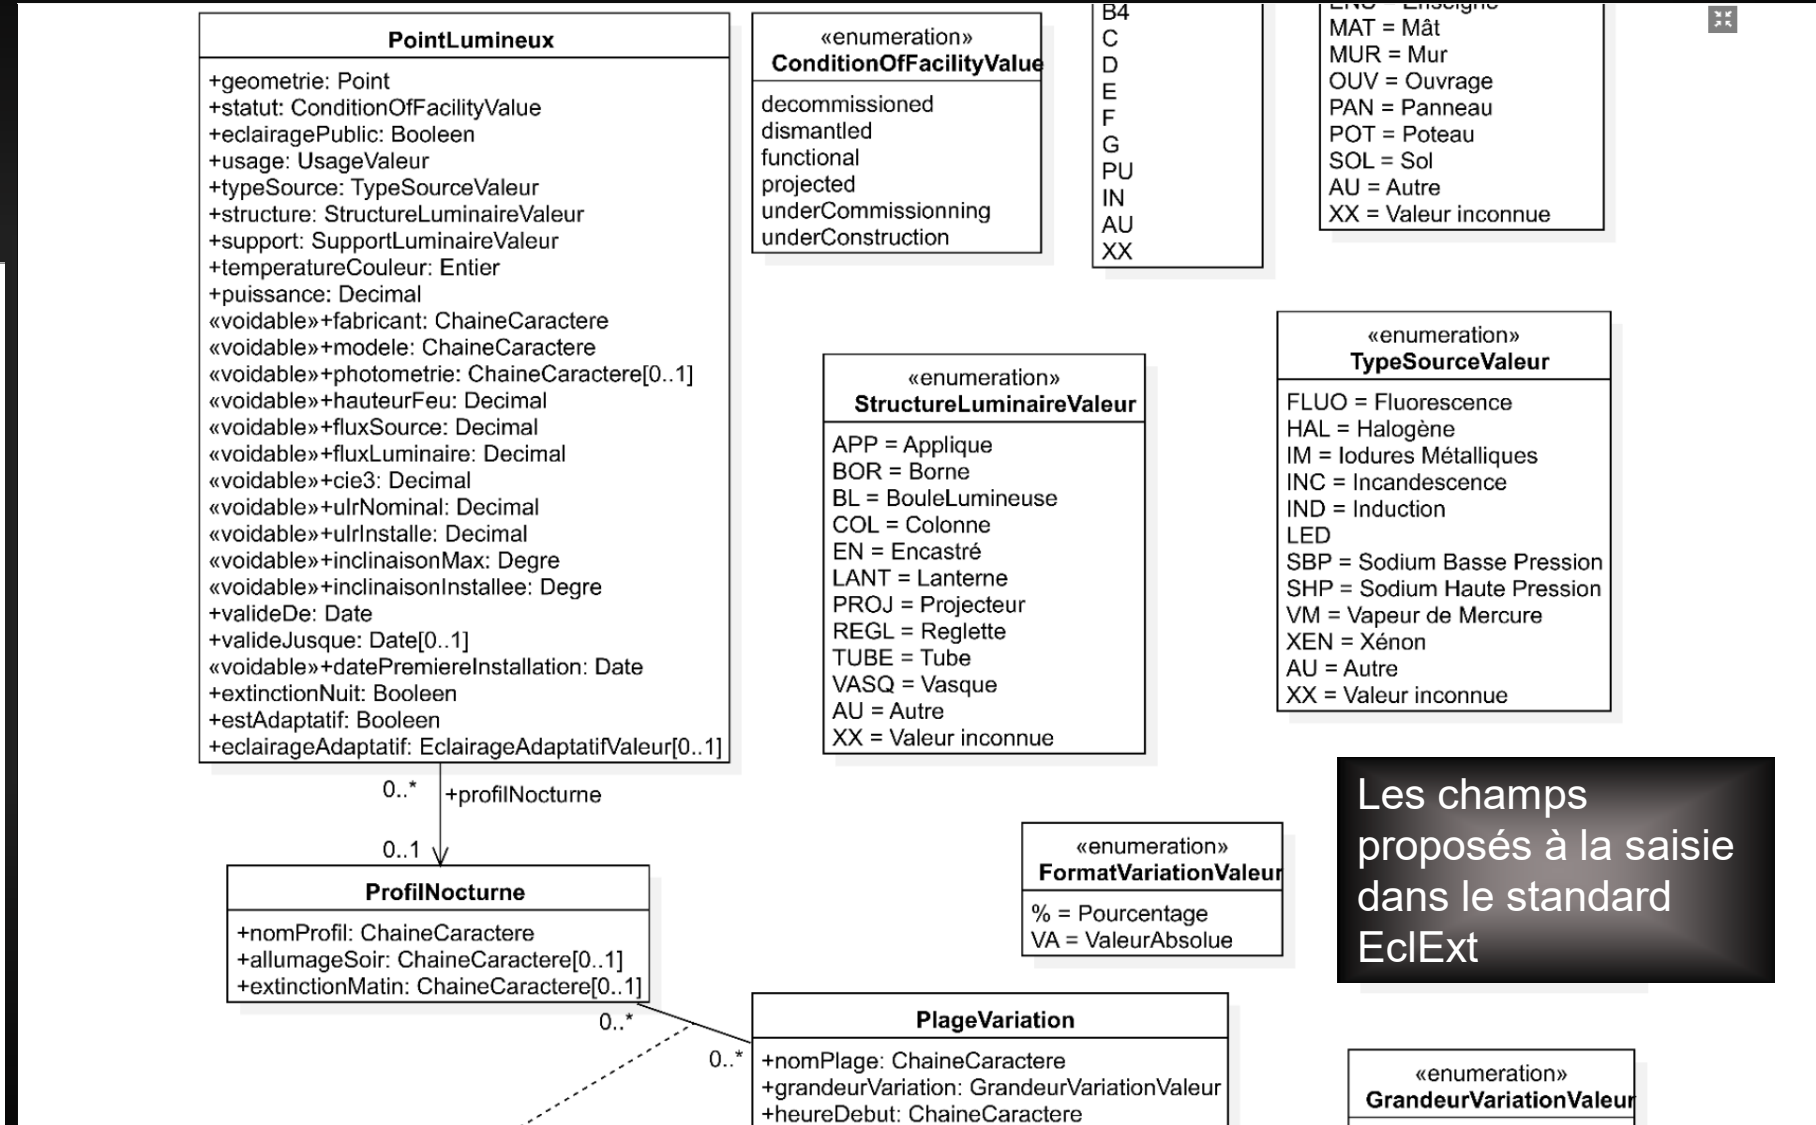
PointLumineux
+geometrie: Point
+statut: ConditionOfFacilityValue
+eclairagePublic: Booleen
+usage: UsageValeur
+typeSource: TypeSourceValeur
+structure: StructureLuminaireValeur
+support: SupportLuminaireValeur
+temperatureCouleur: Entier
+puissance: Decimal
«voidable»+fabricant: ChaineCaractere
«voidable»+modele: ChaineCaractere
«voidable»+photometrie: ChaineCaractere[0..1]
«voidable»+hauteurFeu: Decimal
«voidable»+fluxSource: Decimal
«voidable»+fluxLuminaire: Decimal
«voidable»+cie3: Decimal
«voidable»+ulrNominal: Decimal
«voidable»+ulrInstalle: Decimal
«voidable»+inclinaisonMax: Degre
«voidable»+inclinaisonInstallee: Degre
+valideDe: Date
+valideJusque: Date[0..1]
«voidable»+datePremiereInstallation: Date
+extinctionNuit: Booleen
+estAdaptatif: Booleen
+eclairageAdaptatif: EclairageAdaptatifValeur[0..1]

«enumeration»
ConditionOfFacilityValue
decommissioned
dismantled
functional
projected
underCommissionning
underConstruction

B4
C
D
E
F
G
PU
IN
AU
XX

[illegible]
MAT = Mât
MUR = Mur
OUV = Ouvrage
PAN = Panneau
POT = Poteau
SOL = Sol
AU = Autre
XX = Valeur inconnue

«enumeration»
TypeSourceValeur
FLUO = Fluorescence
HAL = Halogène
IM = Iodures Métalliques
INC = Incandescence
IND = Induction
LED
SBP = Sodium Basse Pression
SHP = Sodium Haute Pression
VM = Vapeur de Mercure
XEN = Xénon
AU = Autre
XX = Valeur inconnue

«enumeration»
StructureLuminaireValeur
APP = Applique
BOR = Borne
BL = BouleLumineuse
COL = Colonne
EN = Encastré
LANT = Lanterne
PROJ = Projecteur
REGL = Reglette
TUBE = Tube
VASQ = Vasque
AU = Autre
XX = Valeur inconnue

0..*
+profilNocturne
0..1

ProfilNocturne
+nomProfil: ChaineCaractere
+allumageSoir: ChaineCaractere[0..1]
+extinctionMatin: ChaineCaractere[0..1]

«enumeration»
FormatVariationValeur
% = Pourcentage
VA = ValeurAbsolue

Les champs proposés à la saisie dans le standard EclExt

0..*
0..*

PlageVariation
+nomPlage: ChaineCaractere
+grandeurVariation: GrandeurVariationValeur
+heureDebut: ChaineCaractere

«enumeration»
GrandeurVariationValeur